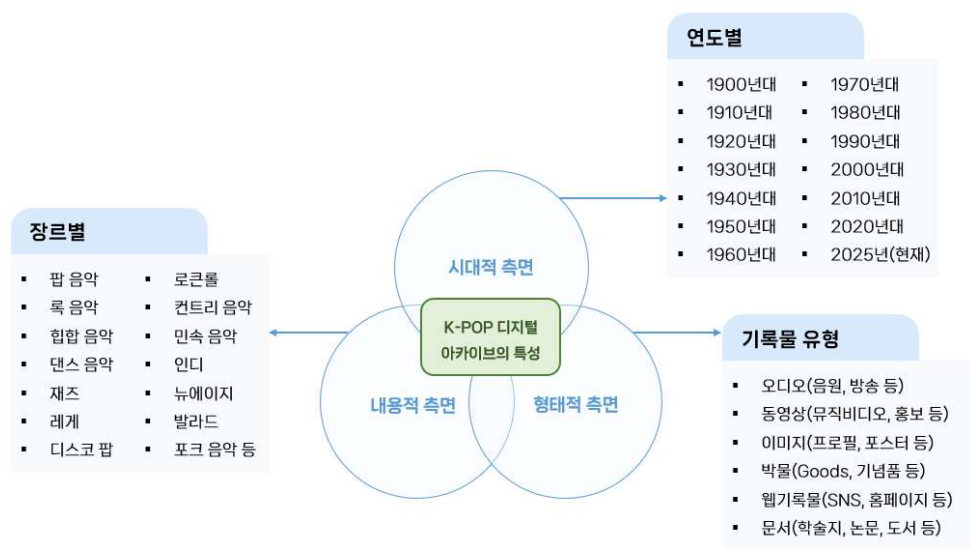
연도별

- 1900년대
- 1910년대
- 1920년대
- 1930년대
- 1940년대
- 1950년대
- 1960년대

- 1970년대
- 1980년대
- 1990년대
- 2000년대
- 2010년대
- 2020년대
- 2025년(현재)

장르별

- 팝 음악
- 록 음악
- 힙합 음악
- 댄스 음악
- 재즈
- 레게
- 디스코 팝

- 로큰롤
- 컨트리 음악
- 민속 음악
- 인디
- 뉴에이지
- 발라드
- 포크 음악 등

시대적 측면

K-POP 디지털 아카이브의 특성

내용적 측면

형태적 측면

기록물 유형

- 오디오(음원, 방송 등)
- 동영상(뮤직비디오, 홍보 등)
- 이미지(프로필, 포스터 등)
- 박물(Goods, 기념품 등)
- 웹기록물(SNS, 홈페이지 등)
- 문서(학술지, 논문, 도서 등)